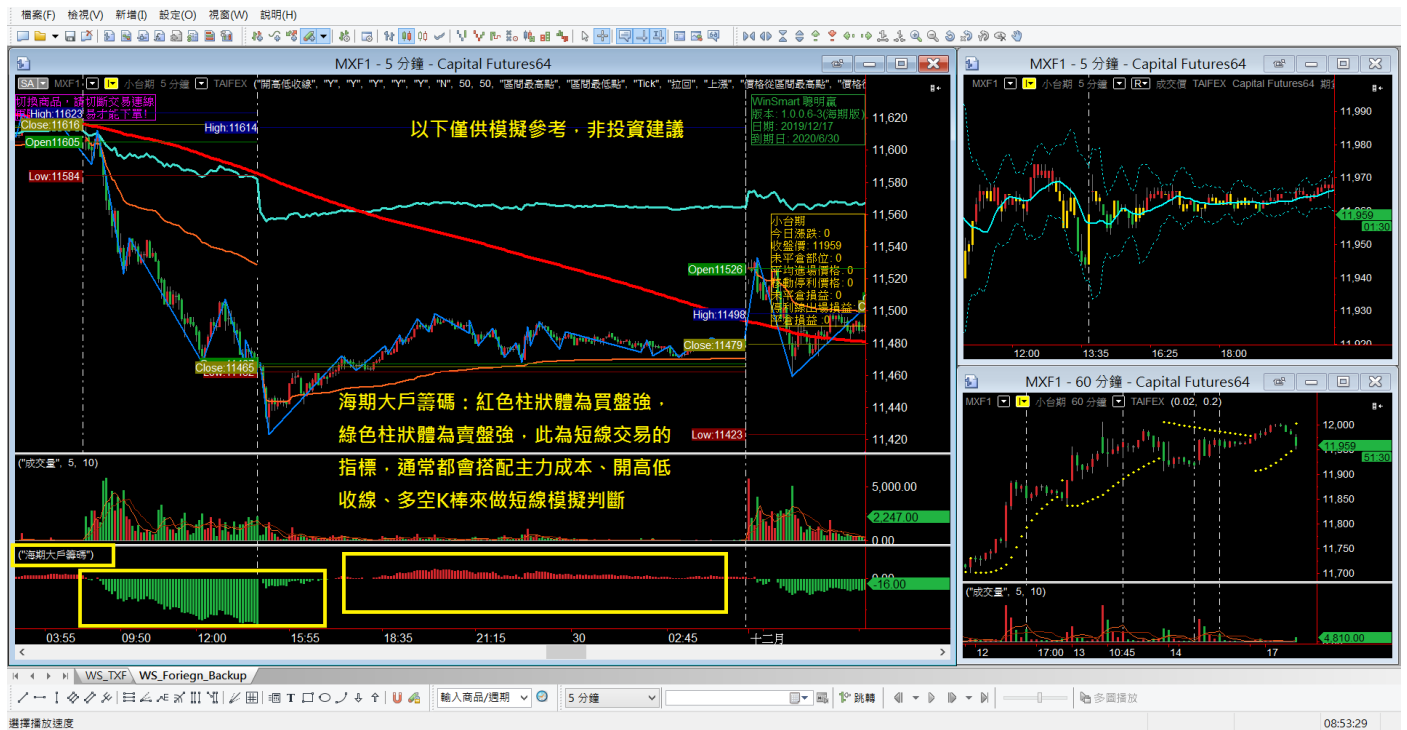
檔案(F) 檢視(V) 新增(I) 設定(O) 視窗(W) 說明(H)

MXF1 - 5 分鐘 - Capital Futures64

SA MXF1 小台期 5 分鐘 TAIFEX ("開高低收線", "Y", "Y", "Y", "Y", "Y", "N", 50, 50, "區間最高點", "區間最低點", "Tick", "拉回", "上漲", "價格從區間最高點", "價格

切換商品，請切斷交易連線
High:11623 易才能下單!
Close:11616
High:11614
Open11605
Low:11584

以下僅供模擬參考，非投資建議

WinSmart 聰明贏
版本: 1.0.0.6-3(海期版)
日期: 2019/12/17
到期日: 2020/6/30

小台期
今日漲跌: 0
收盤價: 11959
未平倉部位: 0
平均進場價格: 0
移動停利價格: 0
未平倉損益: 0
獲利點出場損益: 0
平倉損益: 0

Open11526
High:11498
Close:11479
Close:11465
Low:11423

海期大戶籌碼：紅色柱狀體為買盤強，綠色柱狀體為賣盤強，此為短線交易的指標，通常都會搭配主力成本、開高低收線、多空K棒來做短線模擬判斷

11,620
11,600
11,580
11,560
11,540
11,520
11,500
11,480
11,460
11,440
11,420

("成交量", 5, 10)
5,000.00
2,247.00
0.00

("海期大戶籌碼")
0.00
-16.00

03:55 09:50 12:00 15:55 18:35 21:15 30 02:45 十二月

MXF1 - 5 分鐘 - Capital Futures64

MXF1 小台期 5 分鐘 R 成交價 TAIFEX Capital Futures64 期貨

11,990
11,980
11,970
11,959
01:30
11,950
11,940
11,930
11,920

12:00 13:35 16:25 18:00

MXF1 - 60 分鐘 - Capital Futures64

MXF1 小台期 60 分鐘 TAIFEX (0.02, 0.2)

12,000
11,959
51:30
11,900
11,850
11,800
11,750
11,700

("成交量", 5, 10)
4,810.00

12 17:00 13 10:45 14 17

WS_TXF WS_Foriegn_Backup

輸入商品/週期 5 分鐘 跳轉 多圖播放

選擇播放速度 08:53:29